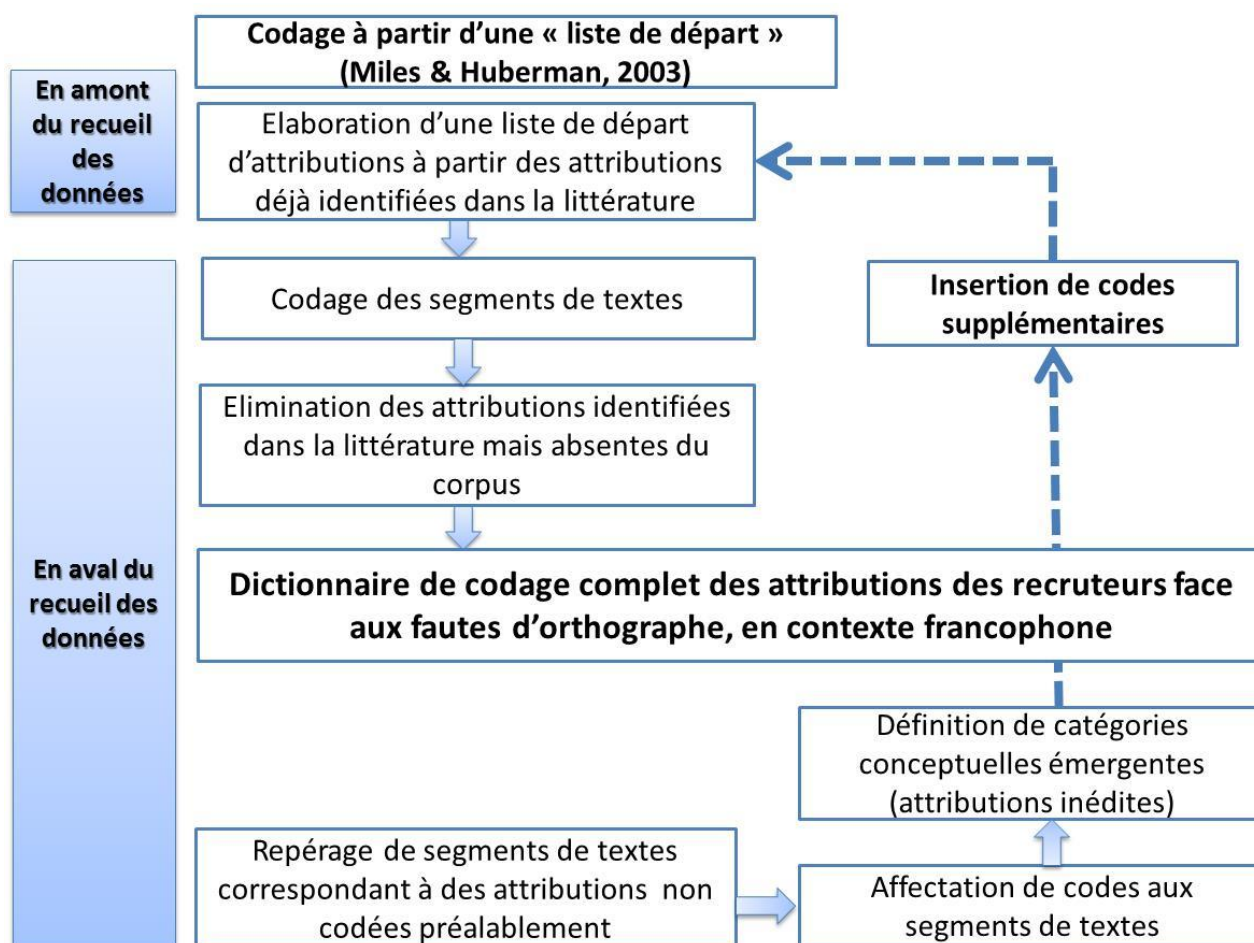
Codage à partir d'une « liste de départ » (Miles & Huberman, 2003)

En amont du recueil des données

Elaboration d'une liste de départ d'attributions à partir des attributions déjà identifiées dans la littérature

En aval du recueil des données

Codage des segments de textes

Insertion de codes supplémentaires

Elimination des attributions identifiées dans la littérature mais absentes du corpus

Dictionnaire de codage complet des attributions des recruteurs face aux fautes d'orthographe, en contexte francophone

Définition de catégories conceptuelles émergentes (attributions inédites)

Repérage de segments de textes correspondant à des attributions non codées préalablement

Affectation de codes aux segments de textes